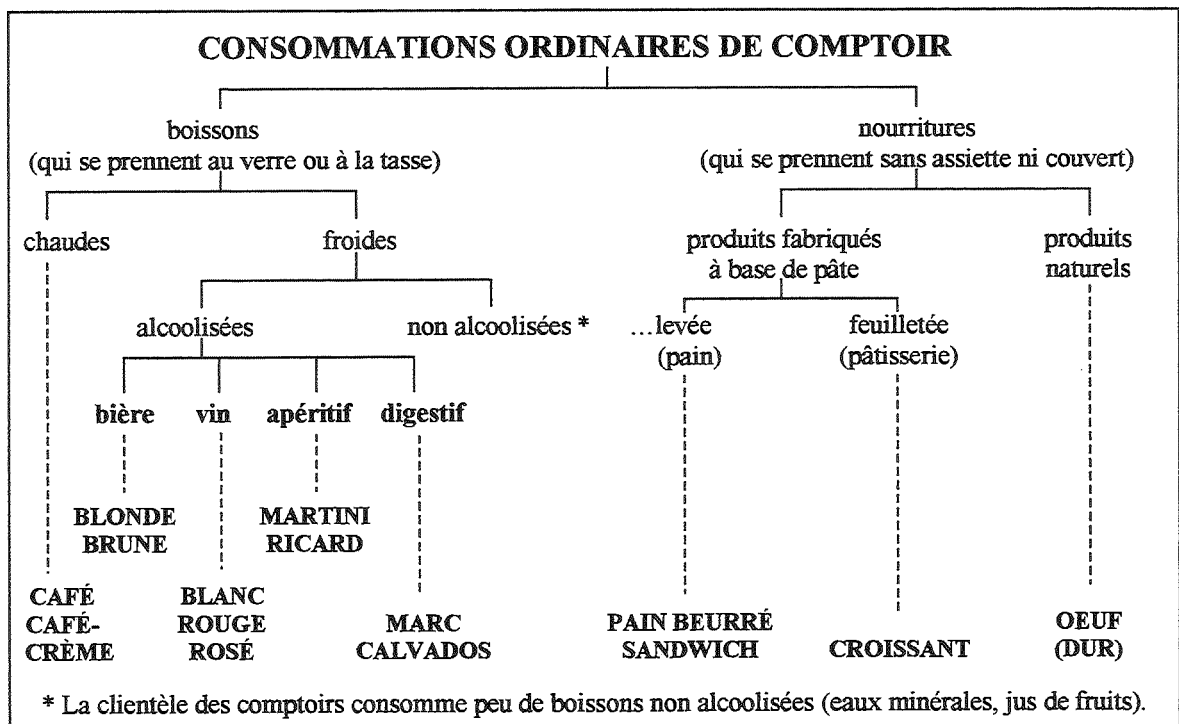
CONSOMMATIONS ORDINAIRES DE COMPTOIR

boissons
(qui se prennent au verre ou à la tasse)

chaudes

CAFÉ
CAFÉ-CRÈME

froides

alcoolisées

bière

BLONDE
BRUNE

vin

BLANC
ROUGE
ROSÉ

apéritif

MARTINI
RICARD

digestif

MARC
CALVADOS

non alcoolisées *

nourritures
(qui se prennent sans assiette ni couvert)

produits fabriqués
à base de pâte

…levée
(pain)

PAIN BEURRÉ
SANDWICH

feuilletée
(pâtisserie)

CROISSANT

produits
naturels

OEUF
(DUR)

* La clientèle des comptoirs consomme peu de boissons non alcoolisées (eaux minérales, jus de fruits).